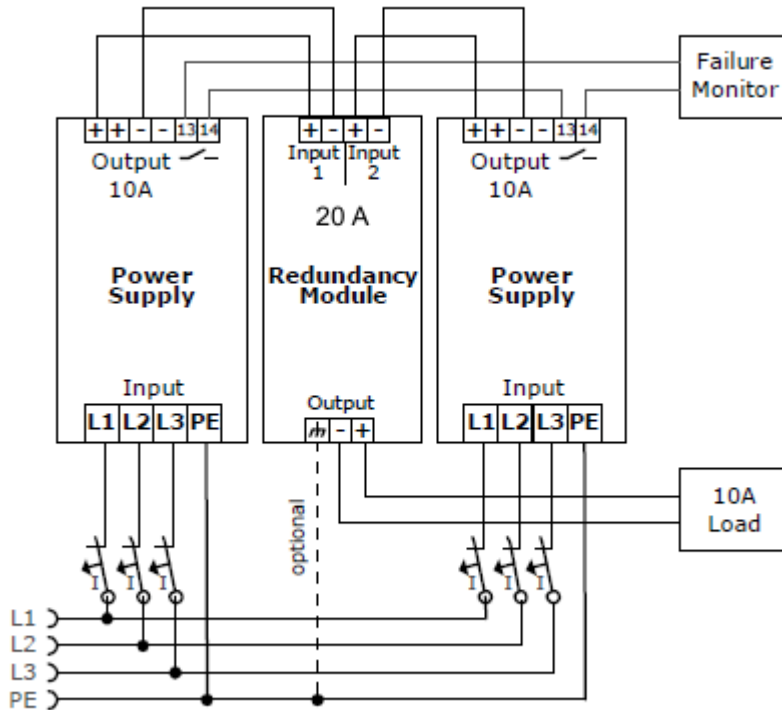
Failure Monitor

+ + - - 13 14
Output
10A

Power Supply

Input
L1 L2 L3 PE

+ - + -
Input 1
Input 2

20 A

Redundancy Module

Output
- +

optional

+ + - - 13 14
Output
10A

Power Supply

Input
L1 L2 L3 PE

10A Load

I I I
I I I

L1
L2
L3
PE